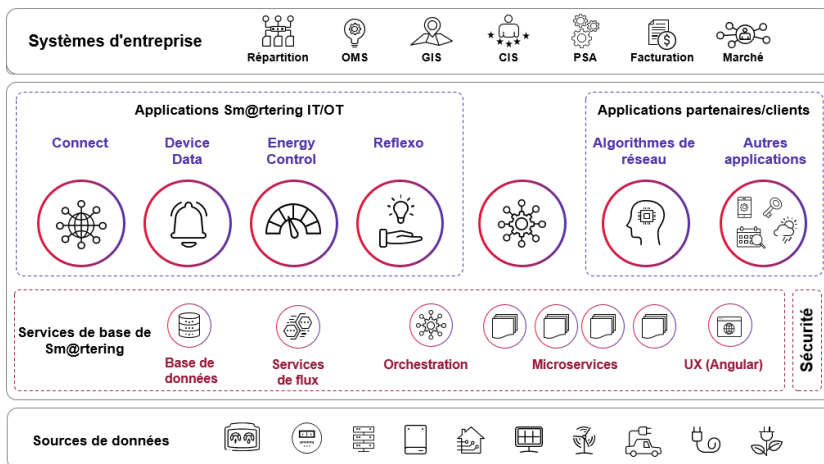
Systèmes d'entreprise

Répartition OMS GIS CIS PSA Facturation Marché

Applications Sm@rtering IT/OT

Connect

Device Data

Energy Control

Reflexo

Applications partenaires/clients

Algorithmes de réseau

Autres applications

Services de base de Sm@rtering

Base de données

Services de flux

Orchestration

Microservices

UX (Angular)

Sécurité

Sources de données